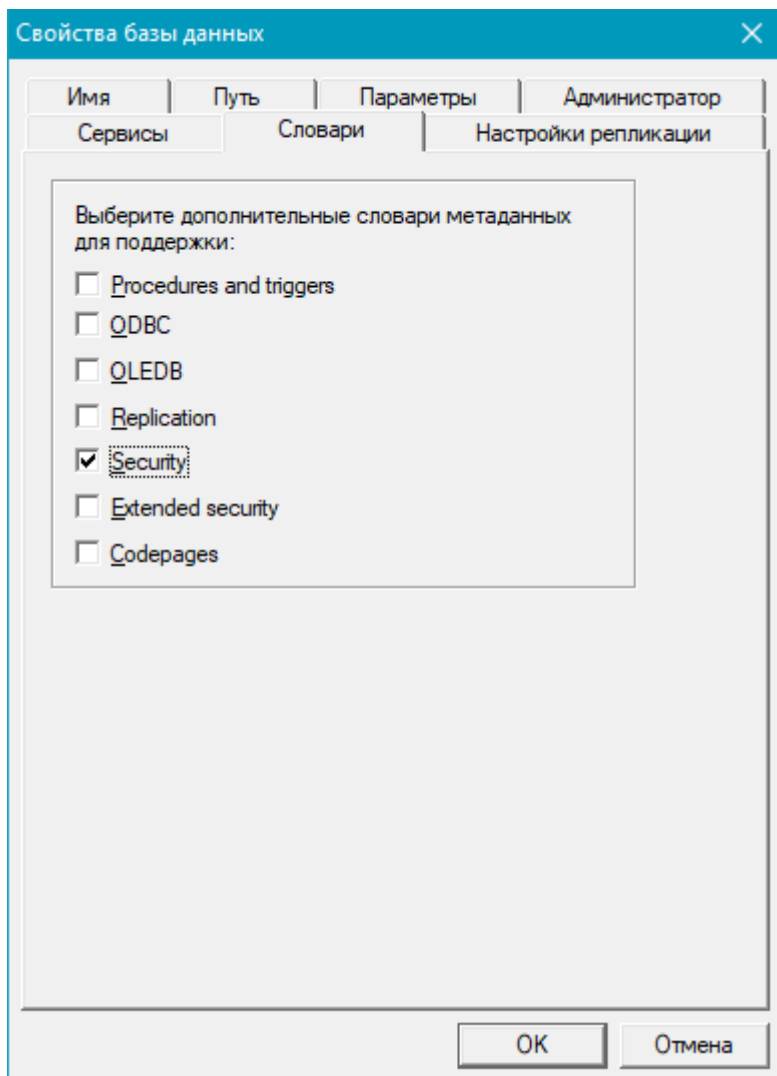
Свойства базы данных

Имя
Путь
Параметры
Администратор
Сервисы
Словари
Настройки репликации

Выберите дополнительные словари метаданных для поддержки:

Procedures and triggers
ODBC
OLEDB
Replication
Security
Extended security
Codepages

OK
Отмена